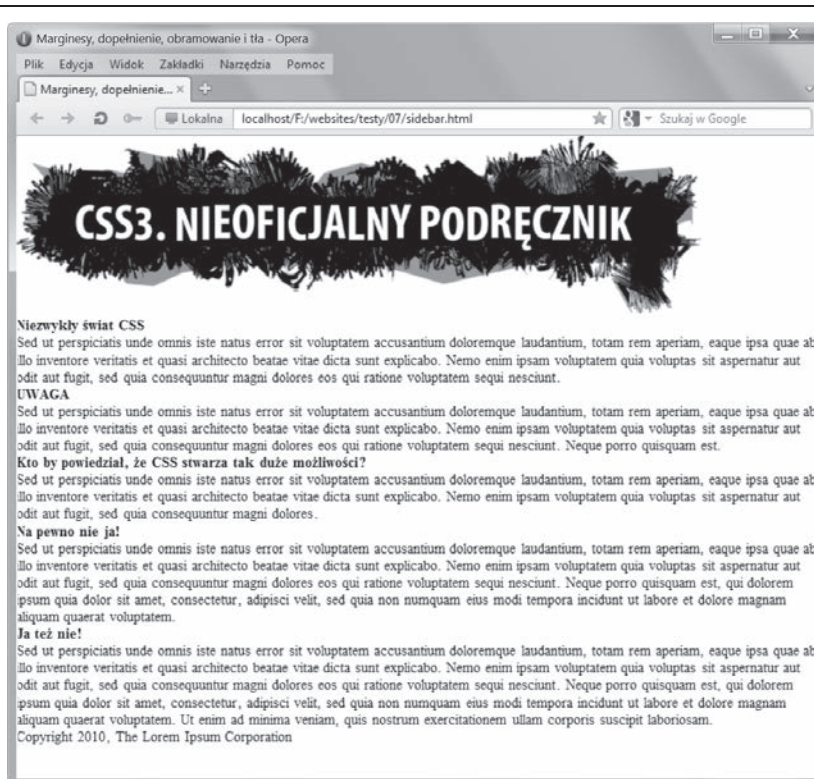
Marginesy, dopełnienie, obramowanie i tła - Opera

Plik Edycja Widok Zakładki Narzędzia Pomoc

Marginesy, dopełnienie... ×

Lokalna localhost/F:/websites/testy/07/sidebar.html

Szukaj w Google

CSS3. NIEOFICJALNY PODRĘCZNIK

Niezwykły świat CSS
Sed ut perspiciatis unde omnis iste natus error sit voluptatem accusantium doloremque laudantium, totam rem aperiam, eaque ipsa quae ab llo inventore veritatis et quasi architecto beatae vitae dicta sunt explicabo. Nemo enim ipsam voluptatem quia voluptas sit aspernatur aut odit aut fugit, sed quia consequuntur magni dolores eos qui ratione voluptatem sequi nesciunt.
UWAGA
Sed ut perspiciatis unde omnis iste natus error sit voluptatem accusantium doloremque laudantium, totam rem aperiam, eaque ipsa quae ab llo inventore veritatis et quasi architecto beatae vitae dicta sunt explicabo. Nemo enim ipsam voluptatem quia voluptas sit aspernatur aut odit aut fugit, sed quia consequuntur magni dolores eos qui ratione voluptatem sequi nesciunt. Neque porro quisquam est.
Kto by powiedział, że CSS stwarza tak duże możliwości?
Sed ut perspiciatis unde omnis iste natus error sit voluptatem accusantium doloremque laudantium, totam rem aperiam, eaque ipsa quae ab llo inventore veritatis et quasi architecto beatae vitae dicta sunt explicabo. Nemo enim ipsam voluptatem quia voluptas sit aspernatur aut odit aut fugit, sed quia consequuntur magni dolores.
Na pewno nie ja!
Sed ut perspiciatis unde omnis iste natus error sit voluptatem accusantium doloremque laudantium, totam rem aperiam, eaque ipsa quae ab llo inventore veritatis et quasi architecto beatae vitae dicta sunt explicabo. Nemo enim ipsam voluptatem quia voluptas sit aspernatur aut odit aut fugit, sed quia consequuntur magni dolores eos qui ratione voluptatem sequi nesciunt. Neque porro quisquam est, qui dolorem ipsum quia dolor sit amet, consectetur, adipisci velit, sed quia non numquam eius modi tempora incidunt ut labore et dolore magnam aliquam quaerat voluptatem.
Ja też nie!
Sed ut perspiciatis unde omnis iste natus error sit voluptatem accusantium doloremque laudantium, totam rem aperiam, eaque ipsa quae ab llo inventore veritatis et quasi architecto beatae vitae dicta sunt explicabo. Nemo enim ipsam voluptatem quia voluptas sit aspernatur aut odit aut fugit, sed quia consequuntur magni dolores eos qui ratione voluptatem sequi nesciunt. Neque porro quisquam est, qui dolorem ipsum quia dolor sit amet, consectetur, adipisci velit, sed quia non numquam eius modi tempora incidunt ut labore et dolore magnam aliquam quaerat voluptatem. Ut enim ad minima veniam, quis nostrum exercitationem ullam corporis suscipit laboriosam.
Copyright 2010, The Lorem Ipsum Corporation